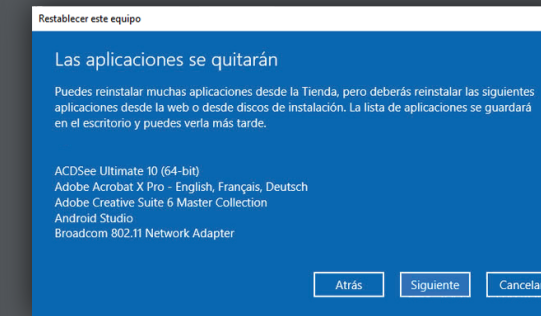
Restablecer este equipo

Las aplicaciones se quitarán

Puedes reinstalar muchas aplicaciones desde la Tienda, pero deberás reinstalar las siguientes aplicaciones desde la web o desde discos de instalación. La lista de aplicaciones se guardará en el escritorio y puedes verla más tarde.

ACDSee Ultimate 10 (64-bit)
Adobe Acrobat X Pro - English, Français, Deutsch
Adobe Creative Suite 6 Master Collection
Android Studio
Broadcom 802.11 Network Adapter

Atrás
Siguiente
Cancelar